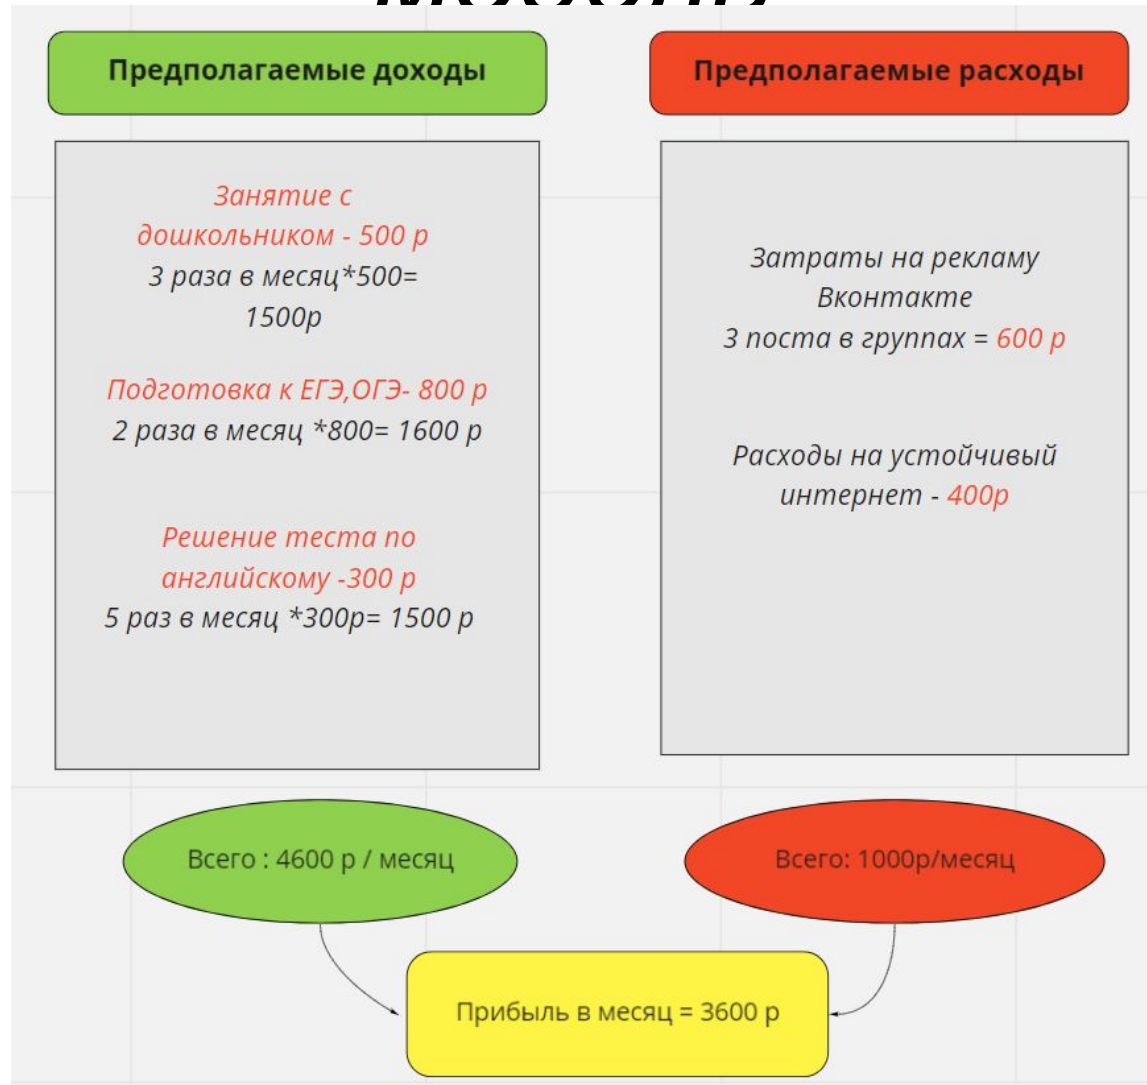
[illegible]

Предполагаемые доходы

Предполагаемые расходы

Занятие с дошкольником - 500 р
3 раза в месяц*500= 1500р

Подготовка к ЕГЭ,ОГЭ- 800 р
2 раза в месяц *800= 1600 р

Решение теста по английскому -300 р
5 раз в месяц *300р= 1500 р

Затраты на рекламу Вконтакте
3 поста в группах = 600 р

Расходы на устойчивый интернет - 400р

Всего : 4600 р / месяц

Всего: 1000р/месяц

Прибыль в месяц = 3600 р